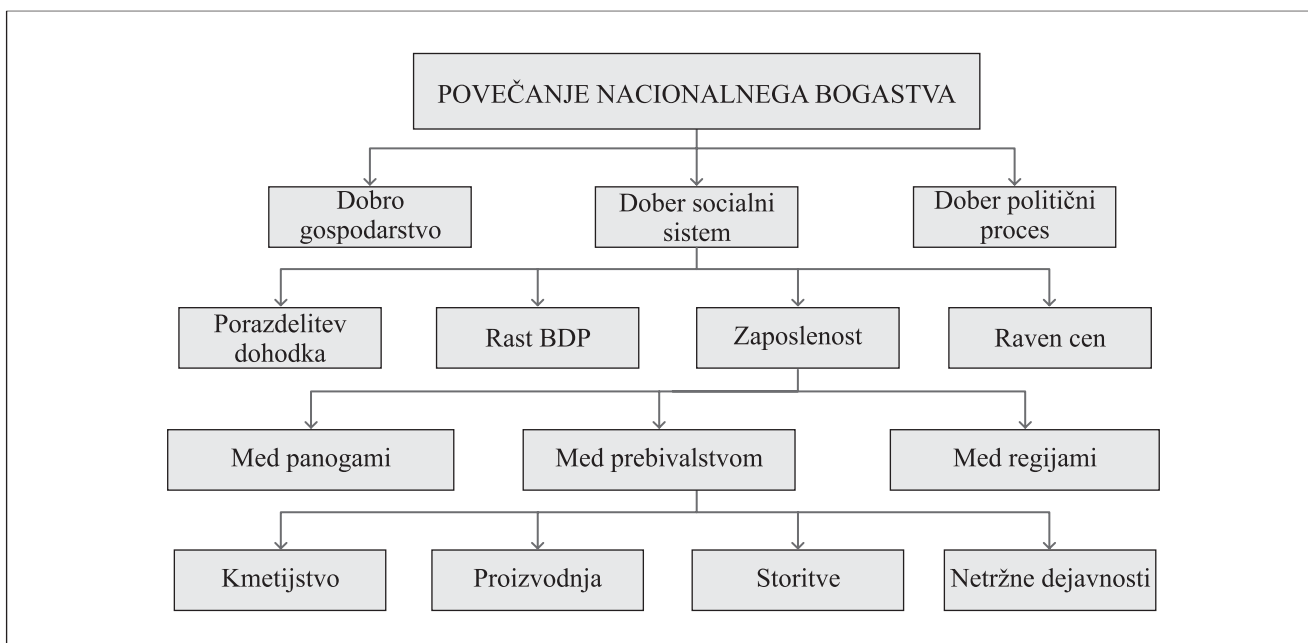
POVEČANJE NACIONALNEGA BOGASTVA

Dobro gospodarstvo

Dober socialni sistem

Dober politični proces

Porazdelitev dohodka

Rast BDP

Zaposlenost

Raven cen

Med panogami

Med prebivalstvom

Med regijami

Kmetijstvo

Proizvodnja

Storitve

Netržne dejavnosti